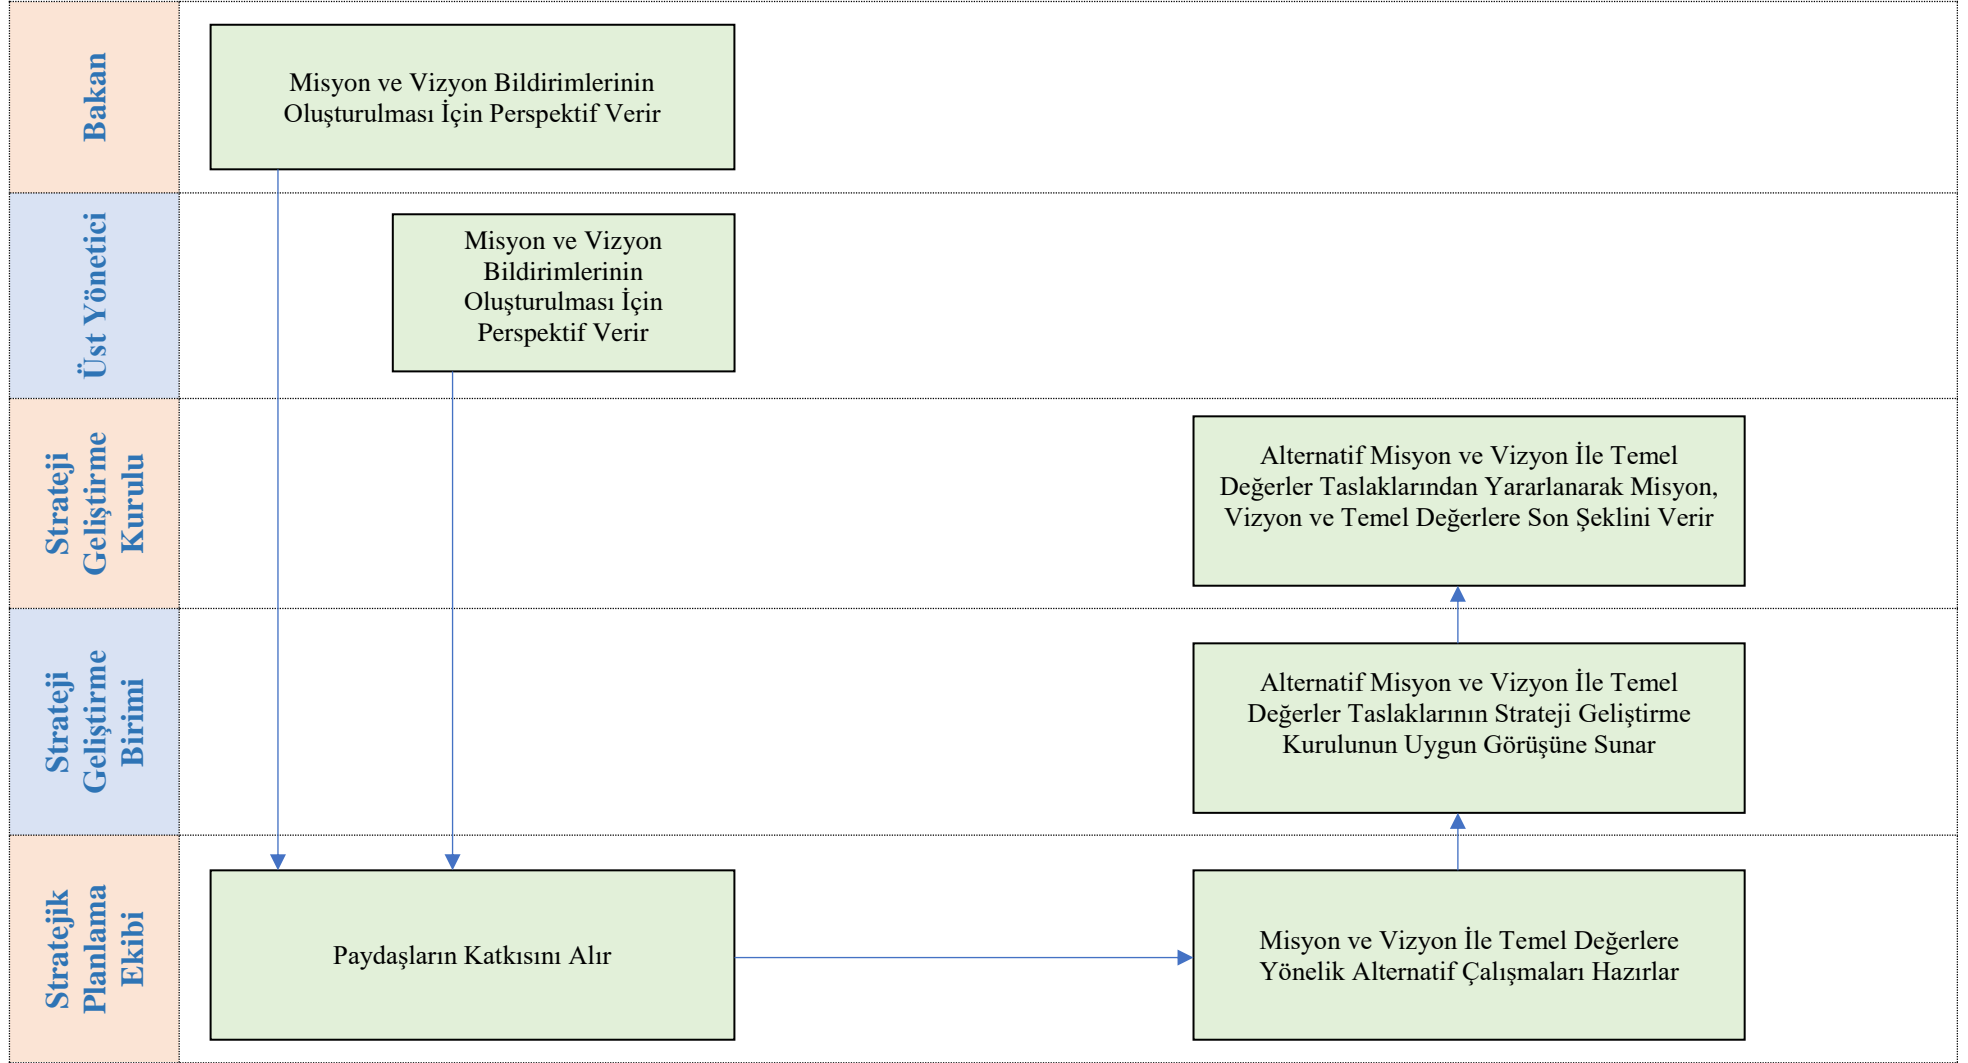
Bakan

Misyon ve Vizyon Bildirimlerinin Oluşturulması İçin Perspektif Verir

Üst Yönetici

Misyon ve Vizyon Bildirimlerinin Oluşturulması İçin Perspektif Verir

Strateji Geliştirme Kurulu

Alternatif Misyon ve Vizyon İle Temel Değerler Taslaklarından Yararlanarak Misyon, Vizyon ve Temel Değerlere Son Şeklini Verir

Strateji Geliştirme Birimi

Alternatif Misyon ve Vizyon İle Temel Değerler Taslaklarının Strateji Geliştirme Kurulunun Uygun Görüşüne Sunar

Stratejik Planlama Ekibi

Paydaşların Katkısını Alır

Misyon ve Vizyon İle Temel Değerlere Yönelik Alternatif Çalışmaları Hazırlar